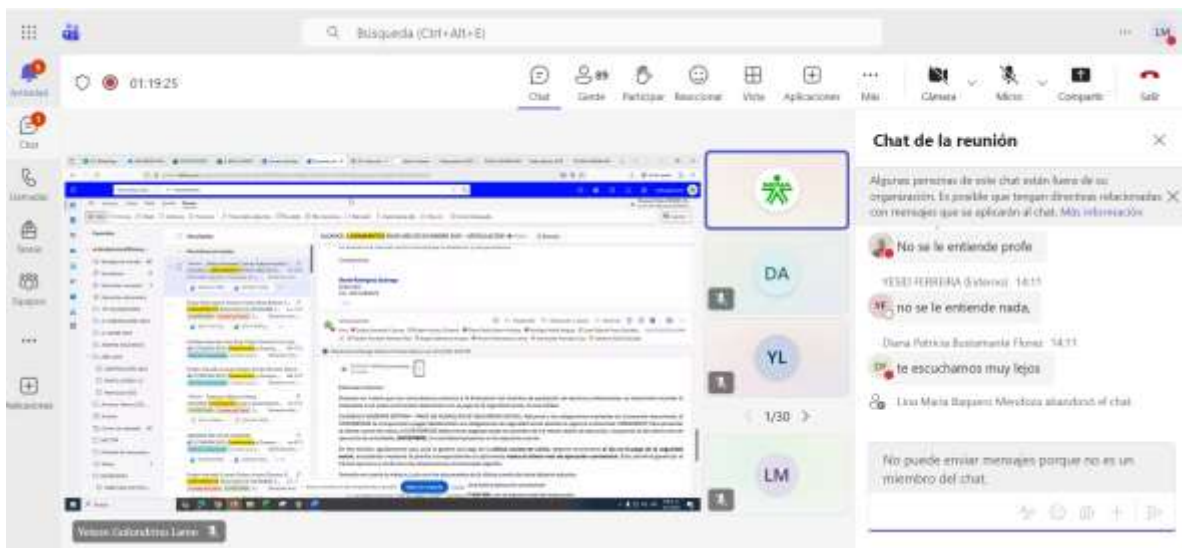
Búsqueda (Ctrl+Alt+E)

LM

Actividad

Chat

Llamadas

Teams

Equipos

...

Aplicaciones

01:19:25

Chat

89 Gente

Participar

Reaccionar

Vista

Aplicaciones

Más

Cámara

Micro

Compartir

Salir

Chat de la reunión

Algunas personas de este chat están fuera de su organización. Es posible que tengan directivas relacionadas con mensajes que se aplicarán al chat. Más información

No se le entiende profe

YESID FERREIRA (Externo) 14:11

no se le entiende nada.

Diana Patricia Bustamante Florez 14:11

te escuchamos muy lejos

Lina Maria Baquero Mendoza abandonó el chat.

No puede enviar mensajes porque no es un miembro del chat.

DA

YL

LM

1/30

Yeison Golondrinas Lamer